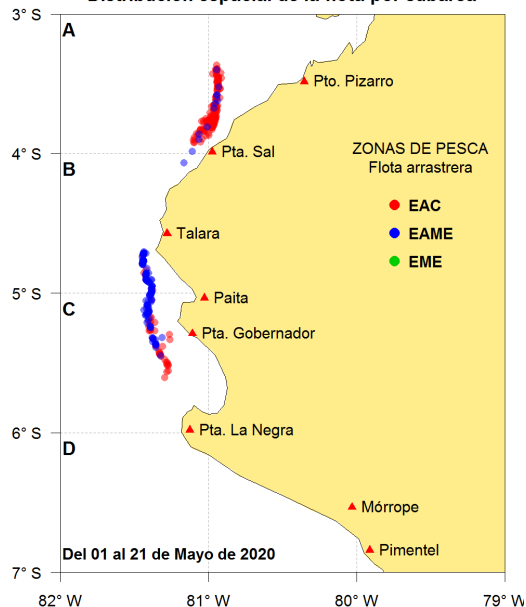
Distribución espacial de la flota por cabarco

3° S
4° S
5° S
6° S
7° S

A
B
C
D

Pto. Pizarro
Pta. Sal
Talara
Paita
Pta. Gobernador
Pta. La Negra
Mórrope
Pimentel

ZONAS DE PESCA
Flota arrastrera
EAC
EAME
EME

Del 01 al 21 de Mayo de 2020

82° W
81° W
80° W
79° W